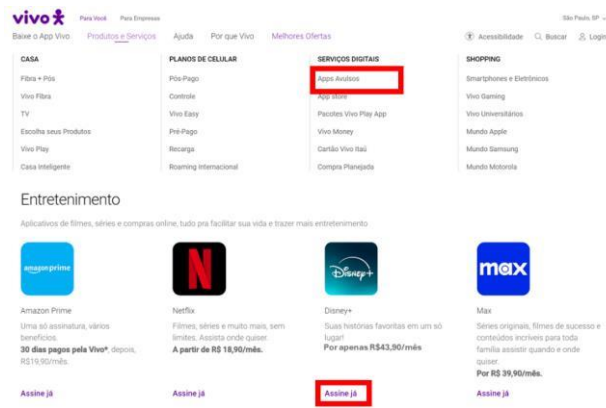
vivo Para Você Para Empresas São Paulo, SP

Baixe o App Vivo Produtos e Serviços Ajuda Por que Vivo Melhores Ofertas Acessibilidade Buscar Login

CASA
Fibra + Pós
Vivo Fibra
TV
Escolha seus Produtos
Vivo Play
Casa Inteligente

PLANOS DE CELULAR
Pós-Pago
Controle
Vivo Easy
Pré-Pago
Recarga
Roaming Internacional

SERVIÇOS DIGITAIS
Apps Avulsos
App Store
Pacotes Vivo Play App
Vivo Money
Cartão Vivo Itaú
Compra Planejada

SHOPPING
Smartphones e Eletrônicos
Vivo Gaming
Vivo Universitários
Mundo Apple
Mundo Samsung
Mundo Motorola

Entretenimento

Aplicativos de filmes, séries e compras online, tudo pra facilitar sua vida e trazer mais entretenimento

amazon prime
Amazon Prime
Uma só assinatura, vários benefícios.
30 dias pagos pela Vivo*, depois, R$19,90/mês.
Assine já

N
Netflix
Filmes, séries e muito mais, sem limites. Assista onde quiser.
A partir de R$ 18,90/mês.
Assine já

Disney+
Disney+
Suas histórias favoritas em um só lugar!
Por apenas R$43,90/mês
Assine já

max
Max
Séries originais, filmes de sucesso e conteúdos incríveis para toda família assistir quando e onde quiser.
Por R$ 39,90/mês.
Assine já